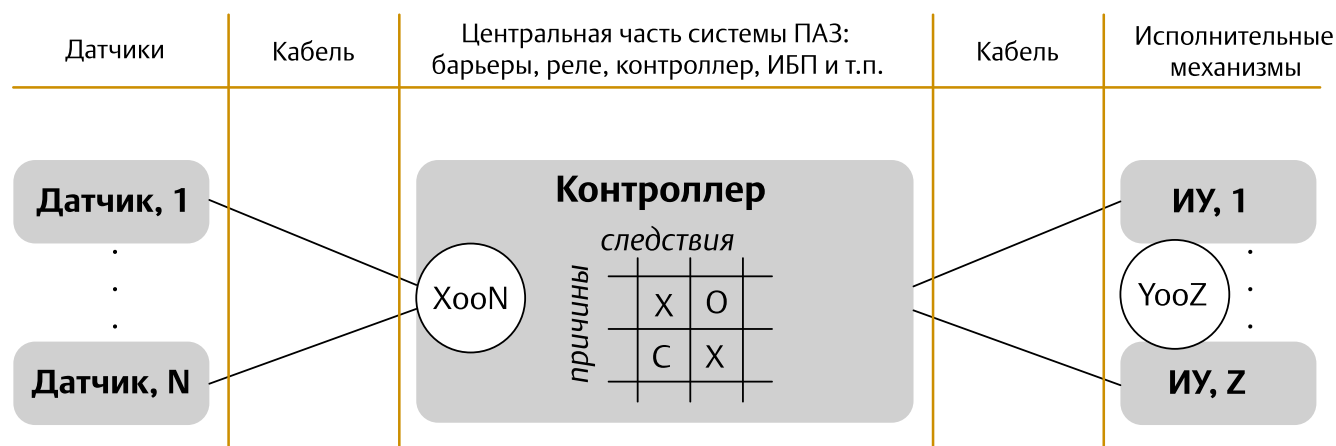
Датчики

Кабель

Центральная часть системы ПАЗ: барьеры, реле, контроллер, ИБП и т.п.

Кабель

Исполнительные механизмы

Датчик, 1

.
.
.

Датчик, N

Контроллер

следствия

причины

XooN

| | | | |
|---|---|---|---|
| | X | O | |
| | C | X | |

ИУ, 1

YooZ

.
.
.

ИУ, Z